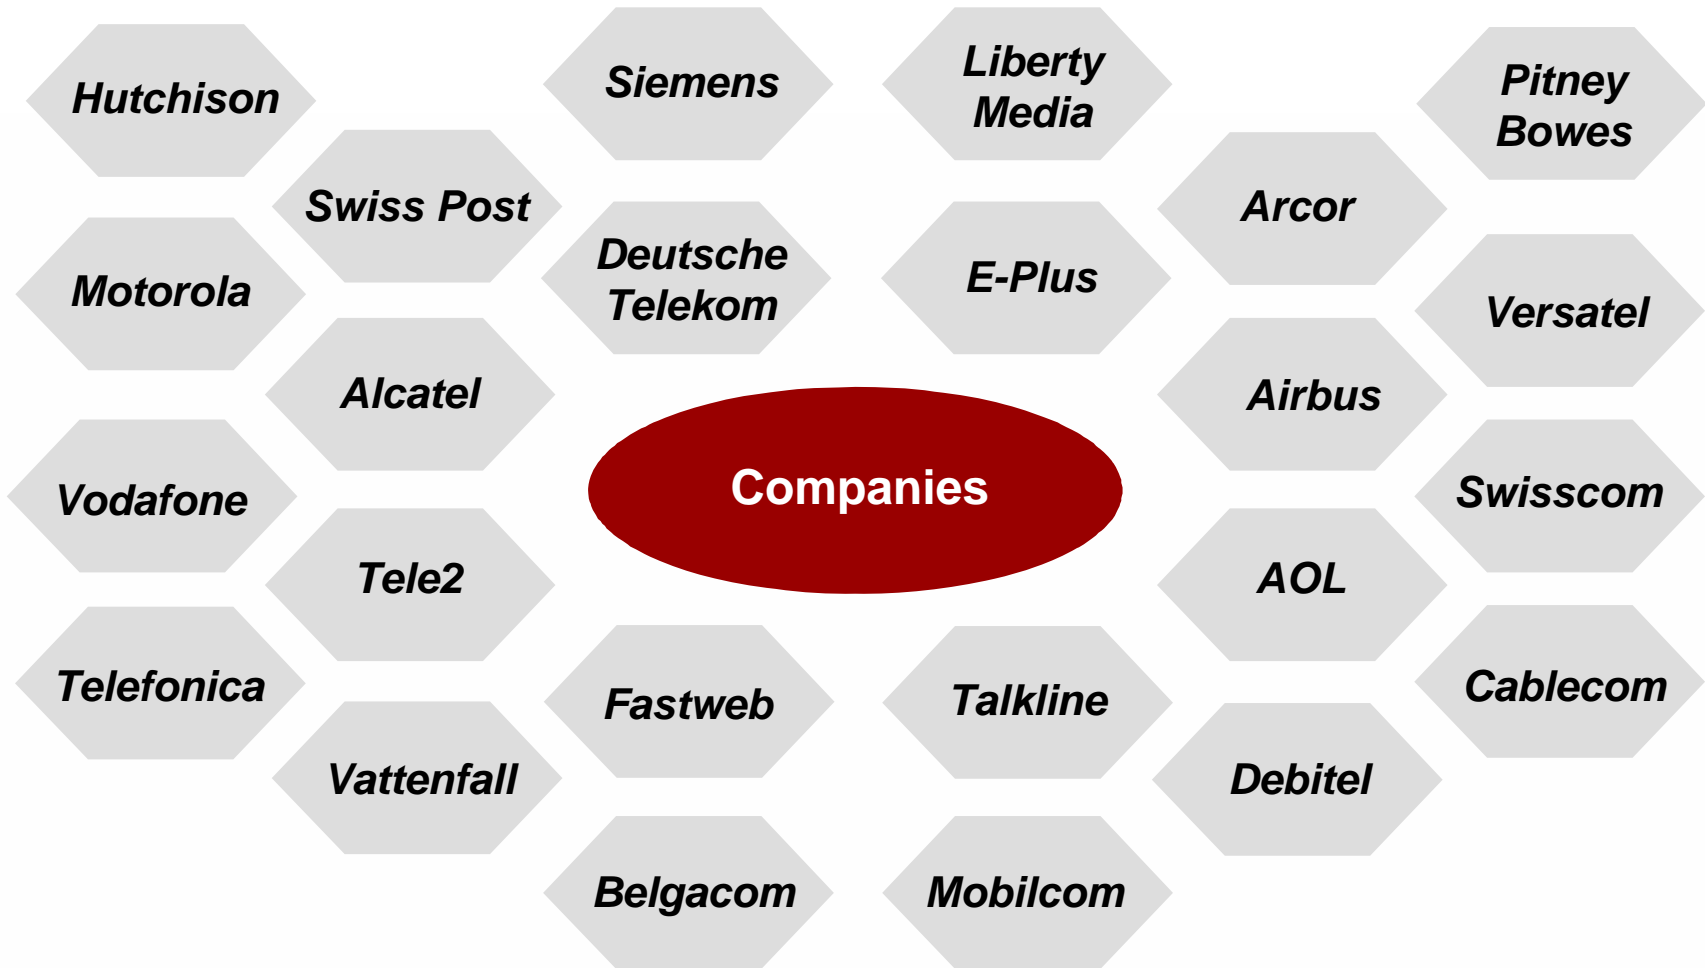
Hutchison

Siemens

Liberty Media

Pitney Bowes

Swiss Post

Arcor

Motorola

Deutsche Telekom

E-Plus

Versatel

Alcatel

Airbus

Vodafone

Companies

Swisscom

Tele2

AOL

Telefonica

Fastweb

Talkline

Cablecom

Vattenfall

Debitel

Belgacom

Mobilcom